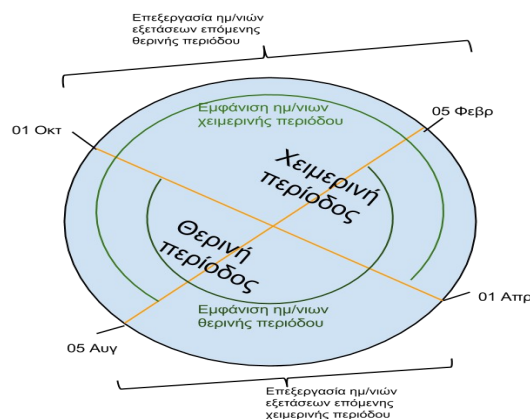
Επεξεργασία ημ/νιών εξετάσεων επόμενης θερινής περιόδου

05 Φεβρ

01 Οκτ

Εμφάνιση ημ/νιων χειμερινής περιόδου

Χειμερινή περίοδος

Θερινή περίοδος

Εμφάνιση ημ/νιων θερινής περιόδου

01 Απρ

05 Αυγ

Επεξεργασία ημ/νιών εξετάσεων επόμενης χειμερινής περιόδου